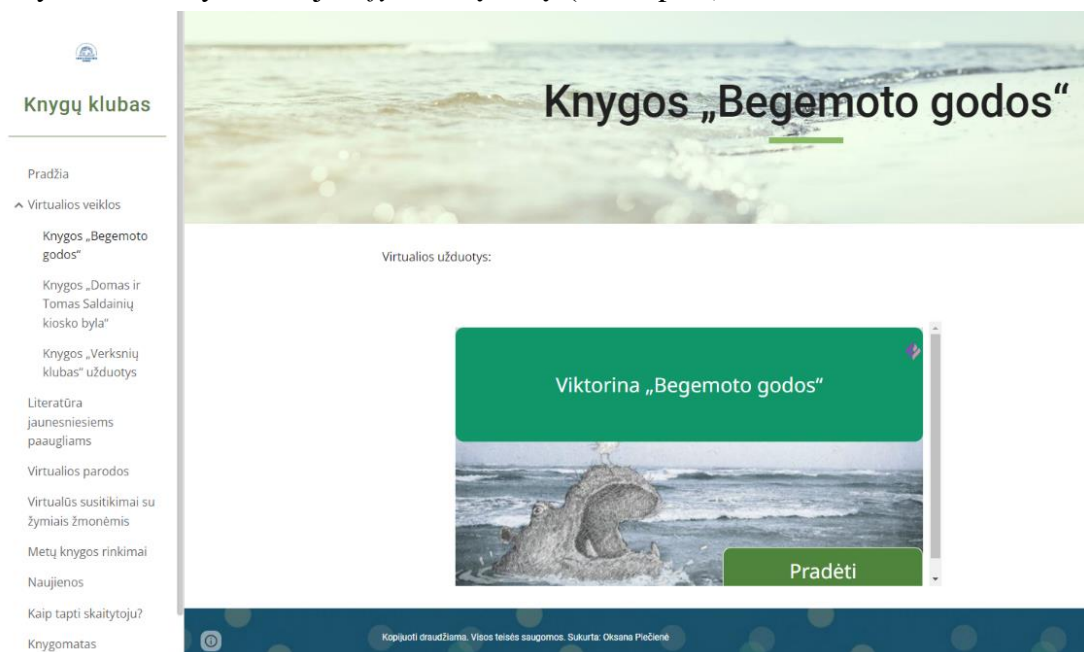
Knygų klubas

Pradžia

Virtualios veiklos

Knygos „Begemoto godos"

Knygos „Domas ir Tomas Saldainių kiosko byla"

Knygos „Verksnių klubas" užduotys

Literatūra jaunesniesiems paaugliams

Virtualios parodos

Virtualūs susitikimai su žymiais žmonėmis

Metų knygos rinkimai

Naujienos

Kaip tapti skaitytoju?

Knygomatas

Knygos „Begemoto godos"

Virtualios užduotys:

Viktorina „Begemoto godos"

Pradėti

Kopijuoti draudžiama. Visos teisės saugomos. Sukurta: Oksana Piečienė